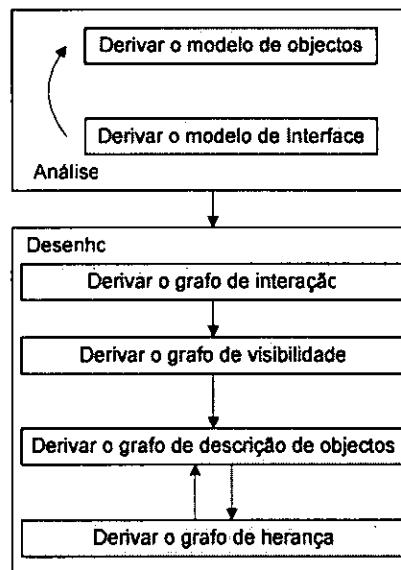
Derivar o modelo de objectos

Derivar o modelo de Interface

Análise

Desenhc

Derivar o grafo de interaçác

Derivar o grafo de visibilidade

Derivar o grafo de descrição de objectos

Derivar o grafo de herança